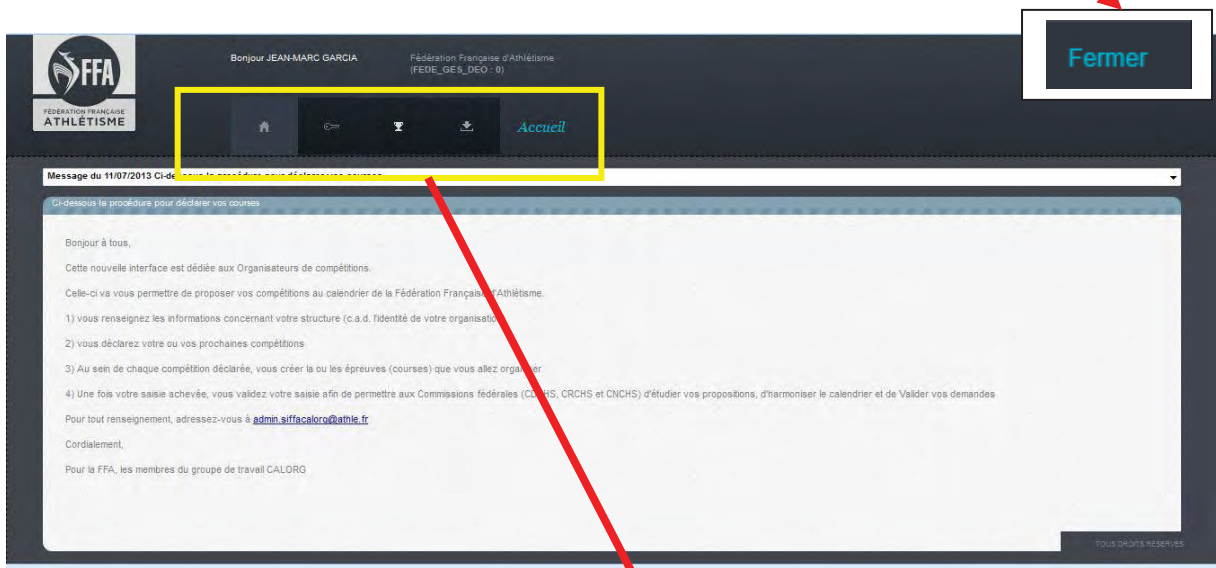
FFA
FÉDÉRATION FRANÇAISE
ATHLÉTISME

Bonjour JEAN-MARC GARCIA

Fédération Française d'Athlétisme
(FEDE_GES_DEO : 0)

Fermer

Accueil

Message du 11/07/2013 Ci-de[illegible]

Ci-dessous la procédure pour déclarer vos courses

Bonjour à tous,

Cette nouvelle interface est dédiée aux Organisateurs de compétitions.

Celle-ci va vous permettre de proposer vos compétitions au calendrier de la Fédération Français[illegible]d'Athlétisme.

1) vous renseignez les informations concernant votre structure (c.a.d. l'identité de votre organisatio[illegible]

2) vous déclarez votre ou vos prochaines compétitions

3) Au sein de chaque compétition déclarée, vous créer la ou les épreuves (courses) que vous allez orga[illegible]

4) Une fois votre saisie achevée, vous validez votre saisie afin de permettre aux Commissions fédérales (C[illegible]HS, CRCHS et CNCHS) d'étudier vos propositions, d'harmoniser le calendrier et de Valider vos demandes

Pour tout renseignement, adressez-vous à admin.siffacalorg@athle.fr

Cordialement,

Pour la FFA, les membres du groupe de travail CALORG

TOUS DROITS RESERVES